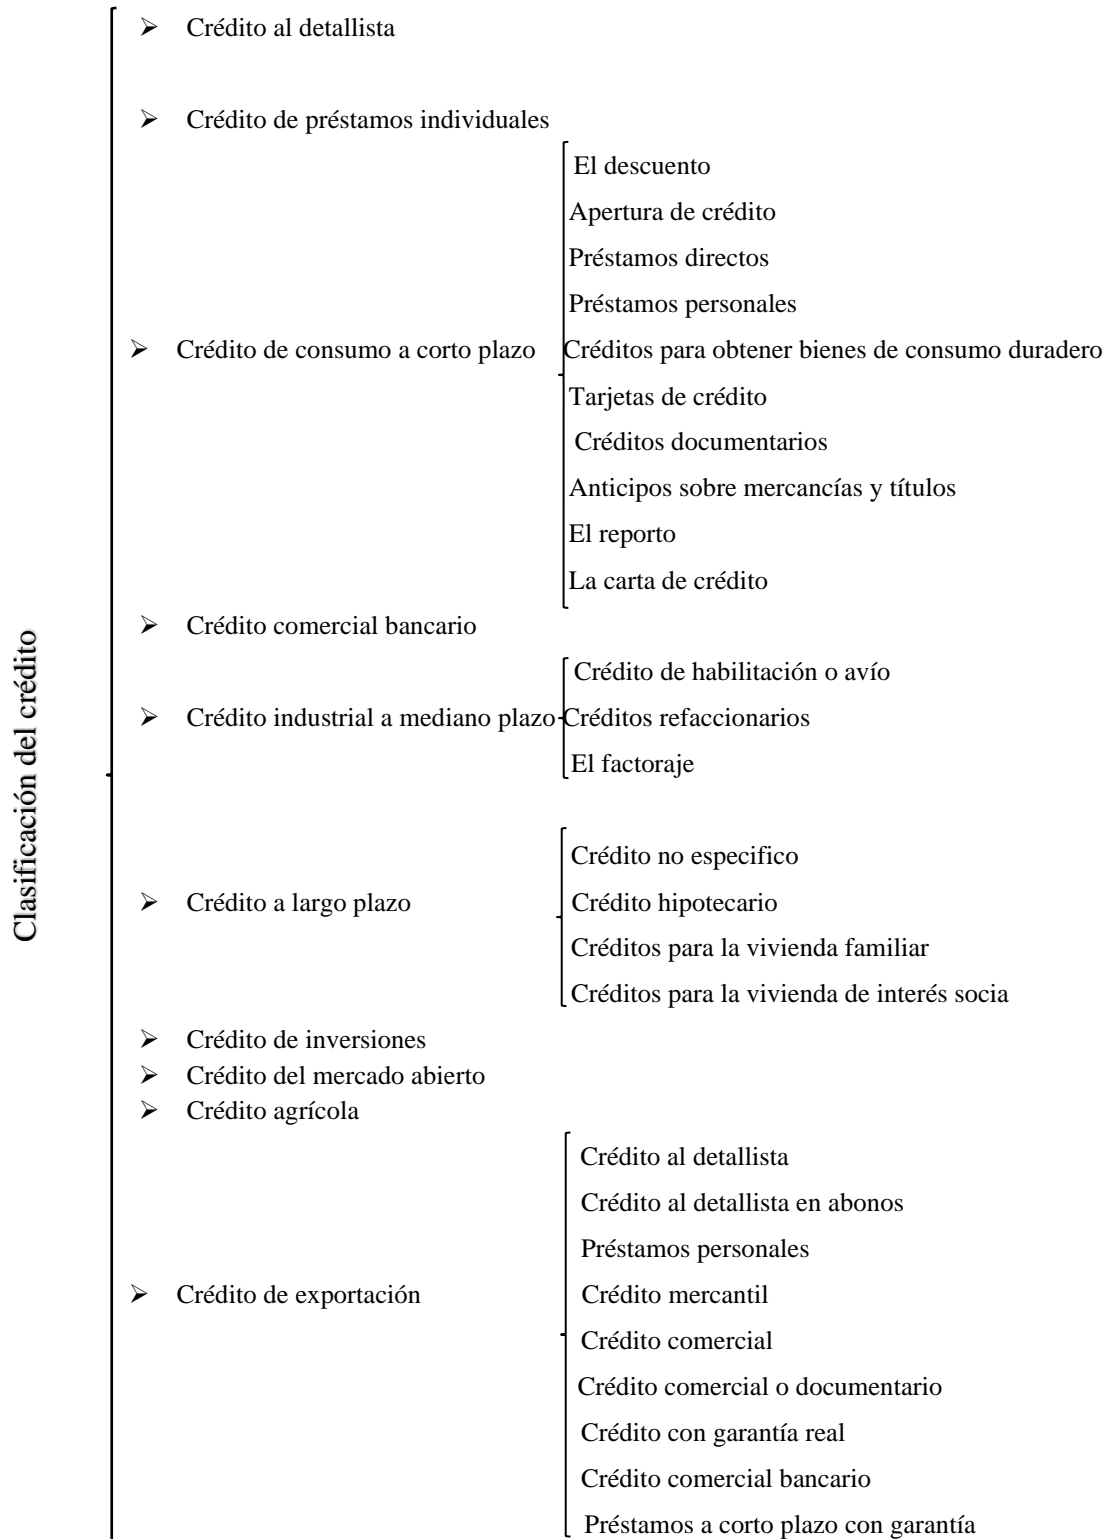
Clasificación del crédito

➢ Crédito al detallista

➢ Crédito de préstamos individuales

➢ Crédito de consumo a corto plazo

El descuento
Apertura de crédito
Préstamos directos
Préstamos personales
Créditos para obtener bienes de consumo duradero
Tarjetas de crédito
Créditos documentarios
Anticipos sobre mercancías y títulos
El reporto
La carta de crédito

➢ Crédito comercial bancario

➢ Crédito industrial a mediano plazo

Crédito de habilitación o avío
Créditos refaccionarios
El factoraje

➢ Crédito a largo plazo

Crédito no especifico
Crédito hipotecario
Créditos para la vivienda familiar
Créditos para la vivienda de interés socia

➢ Crédito de inversiones
➢ Crédito del mercado abierto
➢ Crédito agrícola

➢ Crédito de exportación

Crédito al detallista
Crédito al detallista en abonos
Préstamos personales
Crédito mercantil
Crédito comercial
Crédito comercial o documentario
Crédito con garantía real
Crédito comercial bancario
Préstamos a corto plazo con garantía